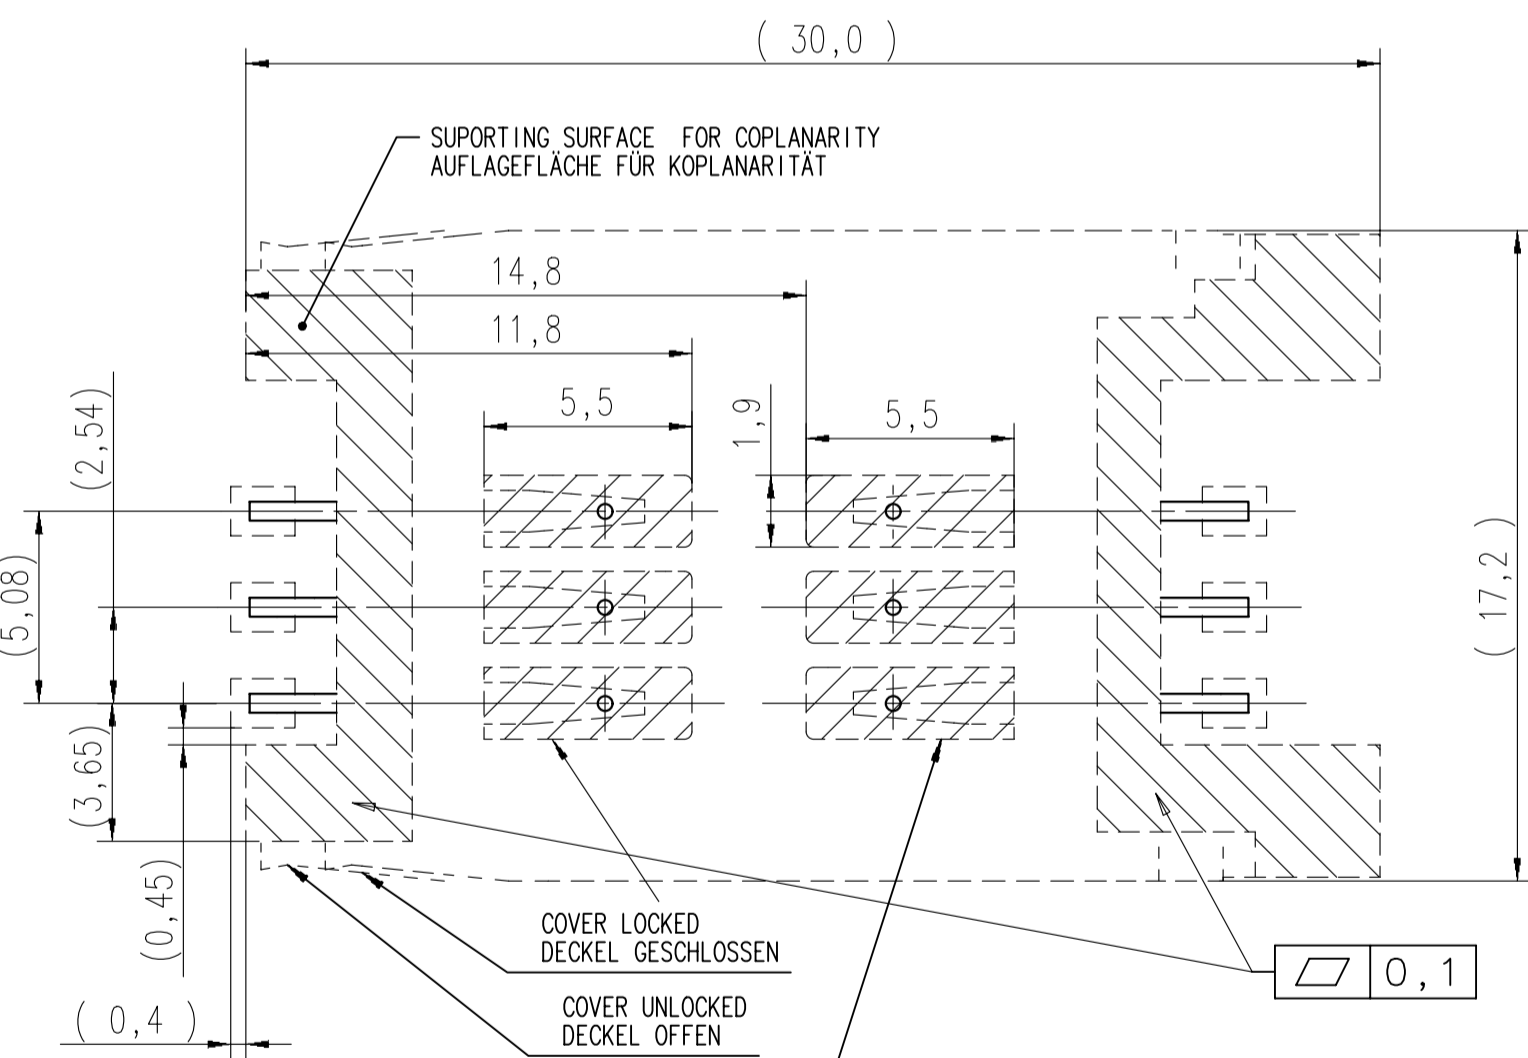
( 30,0 )

SUPORTING SURFACE FOR COPLANARITY
AUFLAGEFLÄCHE FÜR KOPLANARITÄT

14,8

11,8

5,5

1,9

5,5

(2,54)

(5,08)

(3,65)

(0,45)

( 0,4 )

( 17,2 )

COVER LOCKED
DECKEL GESCHLOSSEN

COVER UNLOCKED
DECKEL OFFEN

| ⏥ | 0,1 |
|---|---|